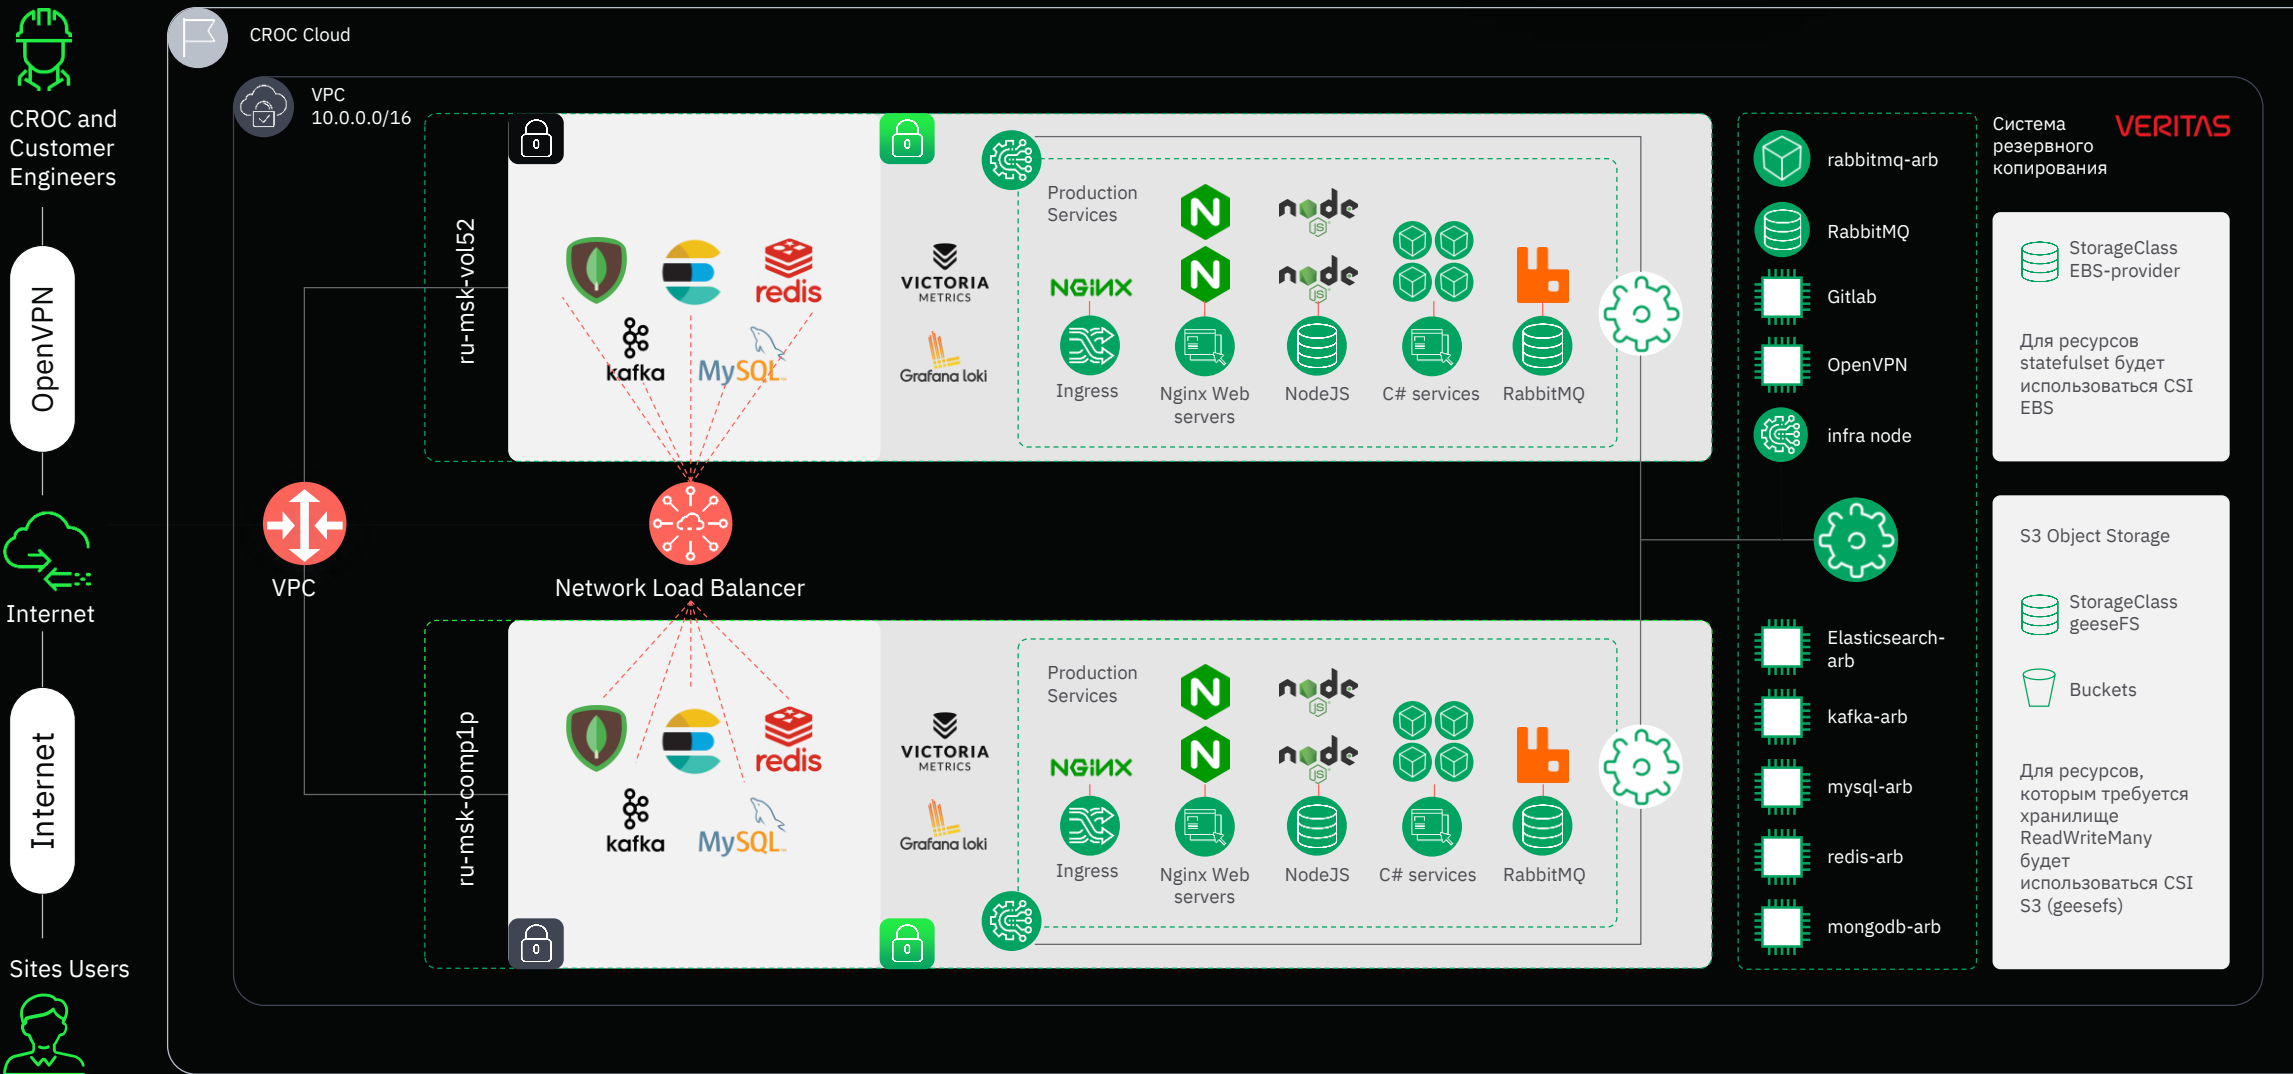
CROC and Customer Engineers

OpenVPN

Internet

Internet

Sites Users

CROC Cloud

VPC 10.0.0.0/16

ru-msk-vol52

0

0

redis

kafka

MySQL

VICTORIA METRICS

Grafana loki

Production Services

NGINX

Ingress

Nginx Web servers

node

NodeJS

C# services

RabbitMQ

VPC

Network Load Balancer

ru-msk-comp1p

redis

kafka

MySQL

VICTORIA METRICS

Grafana loki

Production Services

NGINX

Ingress

Nginx Web servers

node

NodeJS

C# services

RabbitMQ

0

0

rabbitmq-arb

RabbitMQ

Gitlab

OpenVPN

infra node

Elasticsearch-arb

kafka-arb

mysql-arb

redis-arb

mongodb-arb

Система резервного копирования

VERITAS

StorageClass EBS-provider

Для ресурсов statefulset будет использоваться CSI EBS

S3 Object Storage

StorageClass geeseFS

Buckets

Для ресурсов, которым требуется хранилище ReadWriteMany будет использоваться CSI S3 (geesefs)